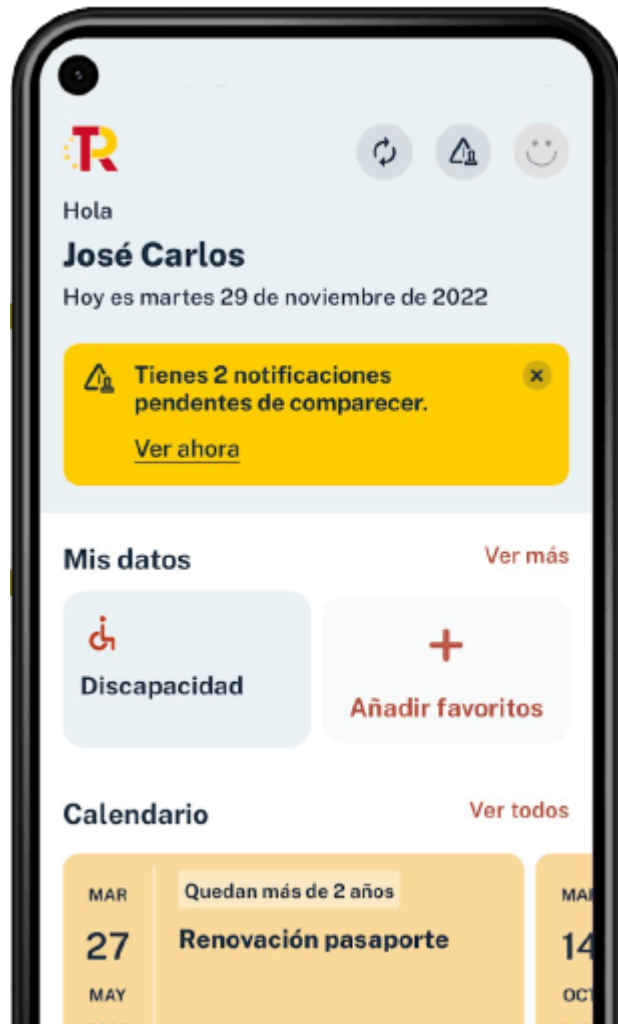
TR

Hola

José Carlos

Hoy es martes 29 de noviembre de 2022

Tienes 2 notificaciones pendentes de comparecer.

Ver ahora

Mis datos

Ver más

Discapacidad

+

Añadir favoritos

Calendario

Ver todos

MAR

27

MAY

Quedan más de 2 años

Renovación pasaporte

MA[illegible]

14

OCT